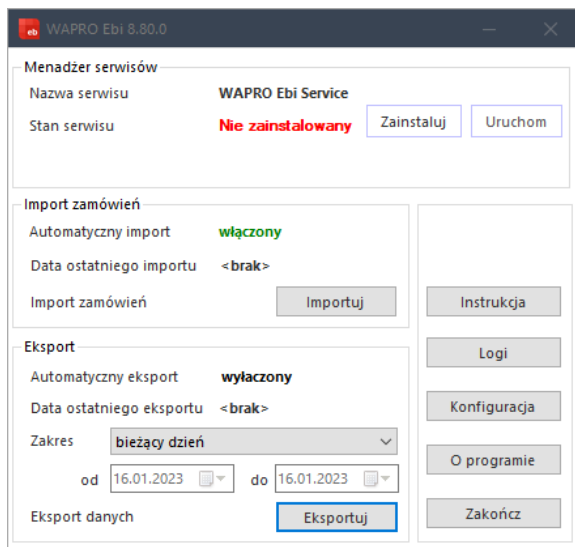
eb WAPRO Ebi 8.80.0

Menadżer serwisów

Nazwa serwisu WAPRO Ebi Service

Stan serwisu Nie zainstalowany Zainstaluj Uruchom

Import zamówień

Automatyczny import włączony

Data ostatniego importu <brak>

Import zamówień Importuj

Instrukcja

Eksport

Automatyczny eksport wyłaczony

Logi

Data ostatniego eksportu <brak>

Konfiguracja

Zakres bieżący dzień

od 16.01.2023 do 16.01.2023

O programie

Eksport danych Eksportuj

Zakończ